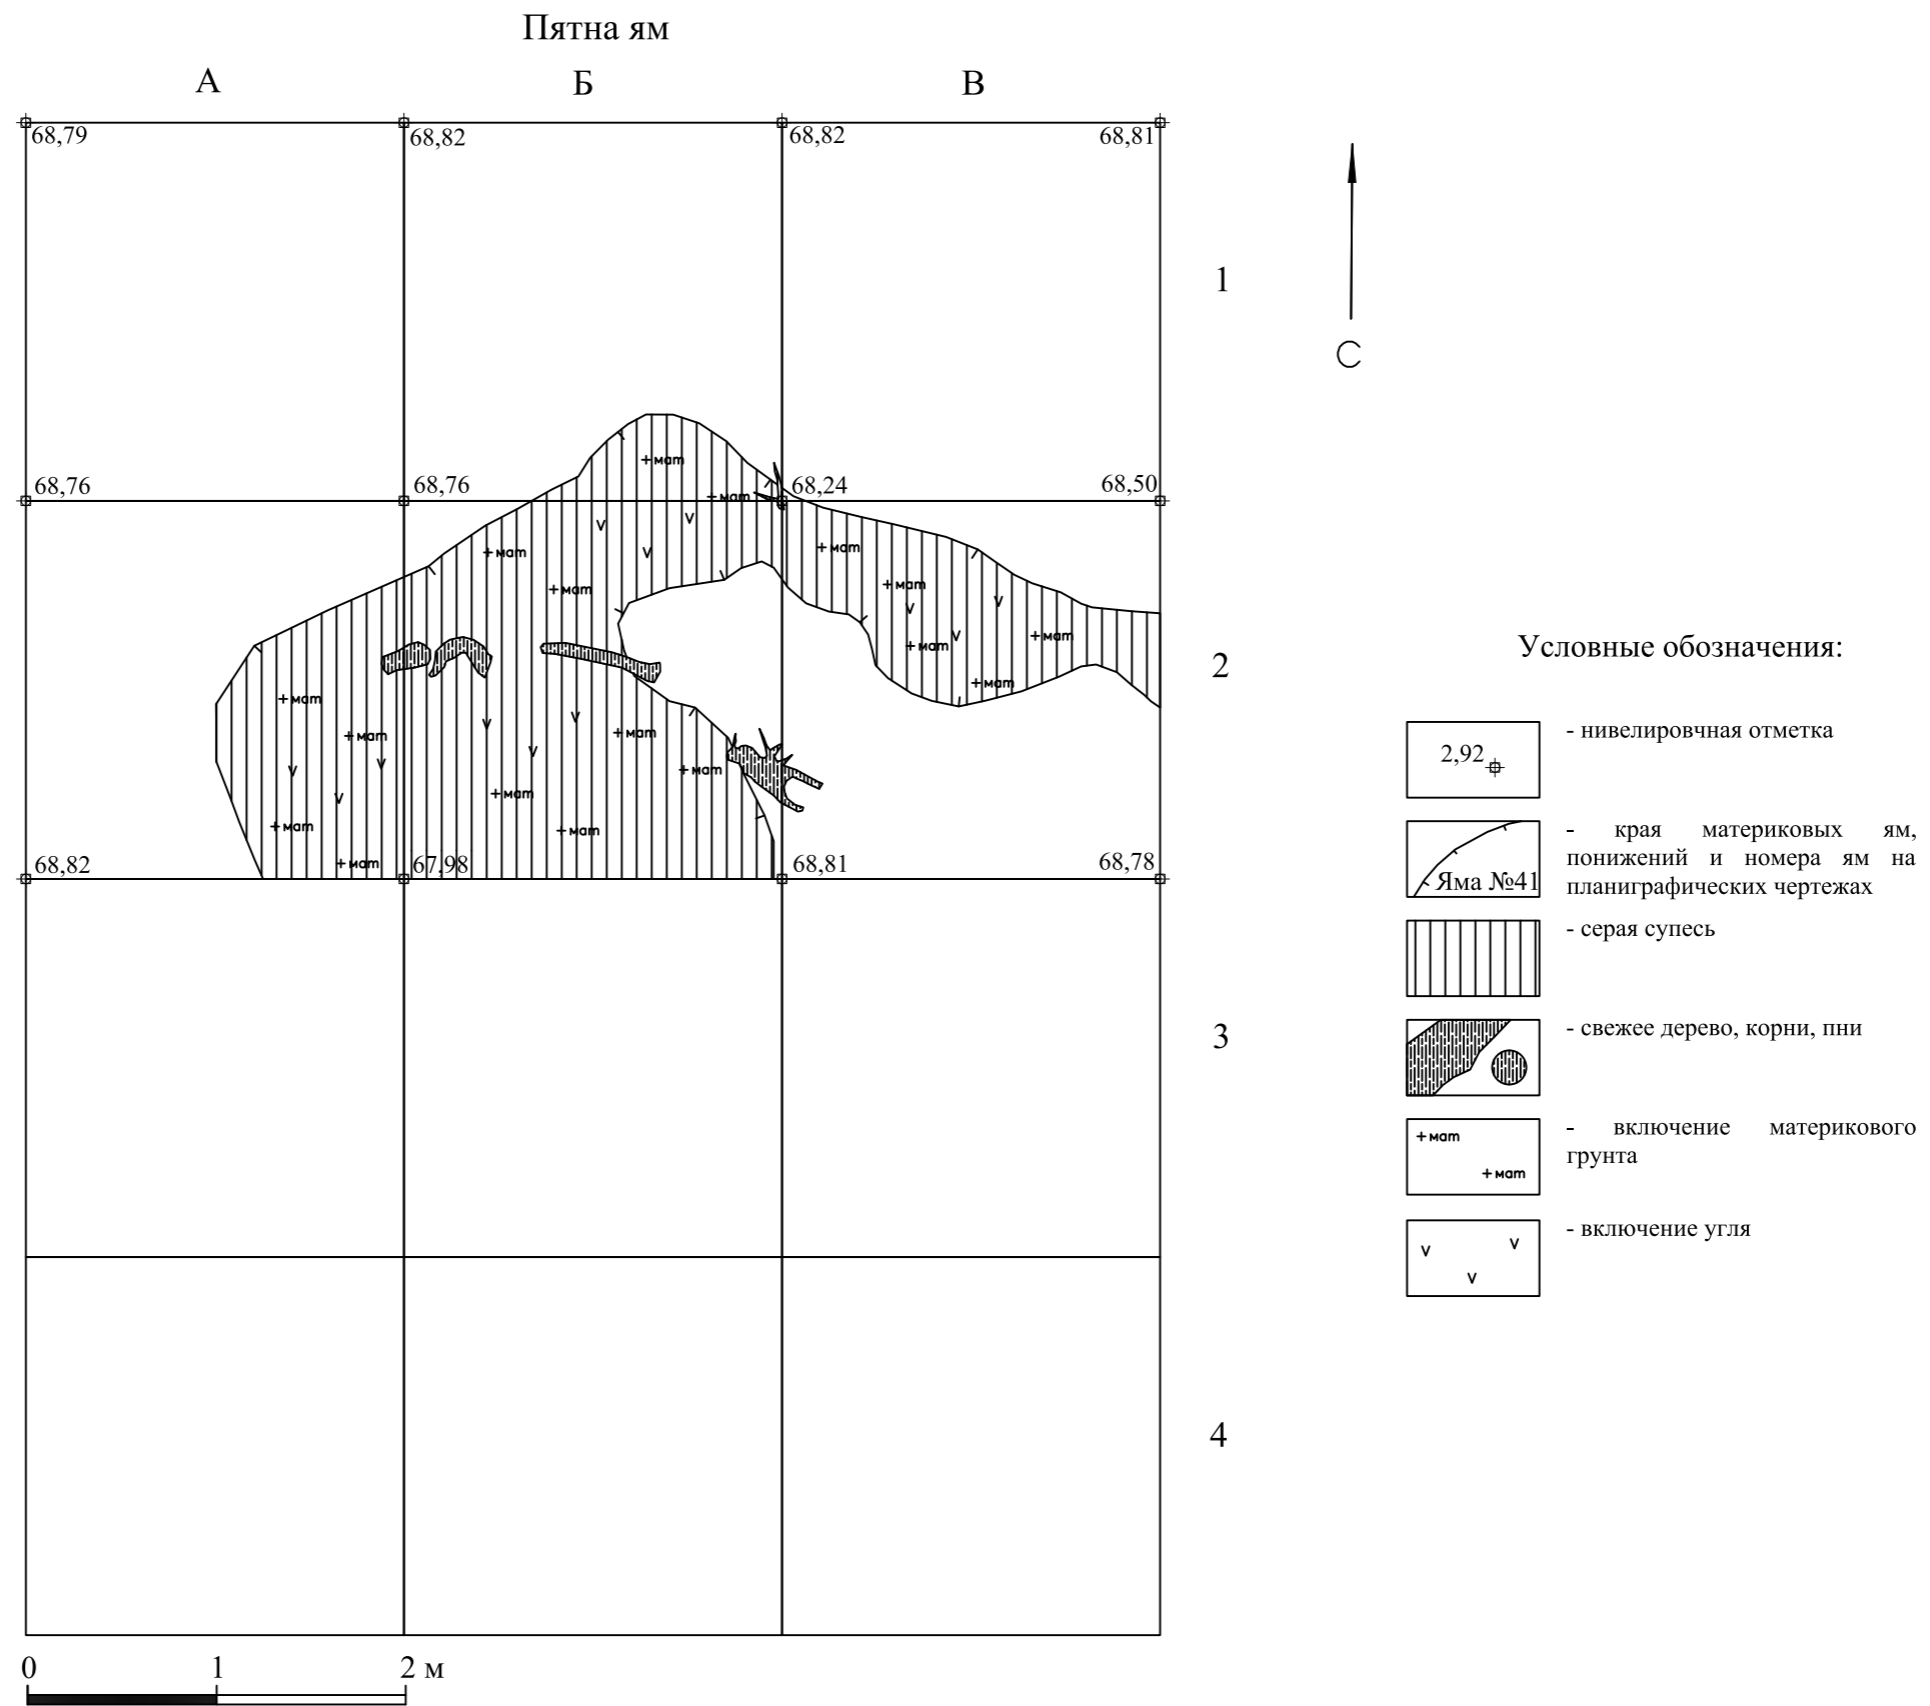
Пятна ям

А Б В

68,79 68,82 68,82 68,81

1

С

68,76 68,76 68,24 68,50

+мат +мат +мат +мат +мат +мат +мат +мат +мат +мат +мат +мат +мат +мат +мат +мат

v v v v v v v v v v v v v

2

68,82 67,98 68,81 68,78

3

4

0 1 2 м

Условные обозначения:

2,92 - нивелировчная отметка

Яма №41 - края материковых ям, понижений и номера ям на планиграфических чертежах

- серая супесь

- свежее дерево, корни, пни

+мат +мат - включение материкового грунта

v v v - включение угля